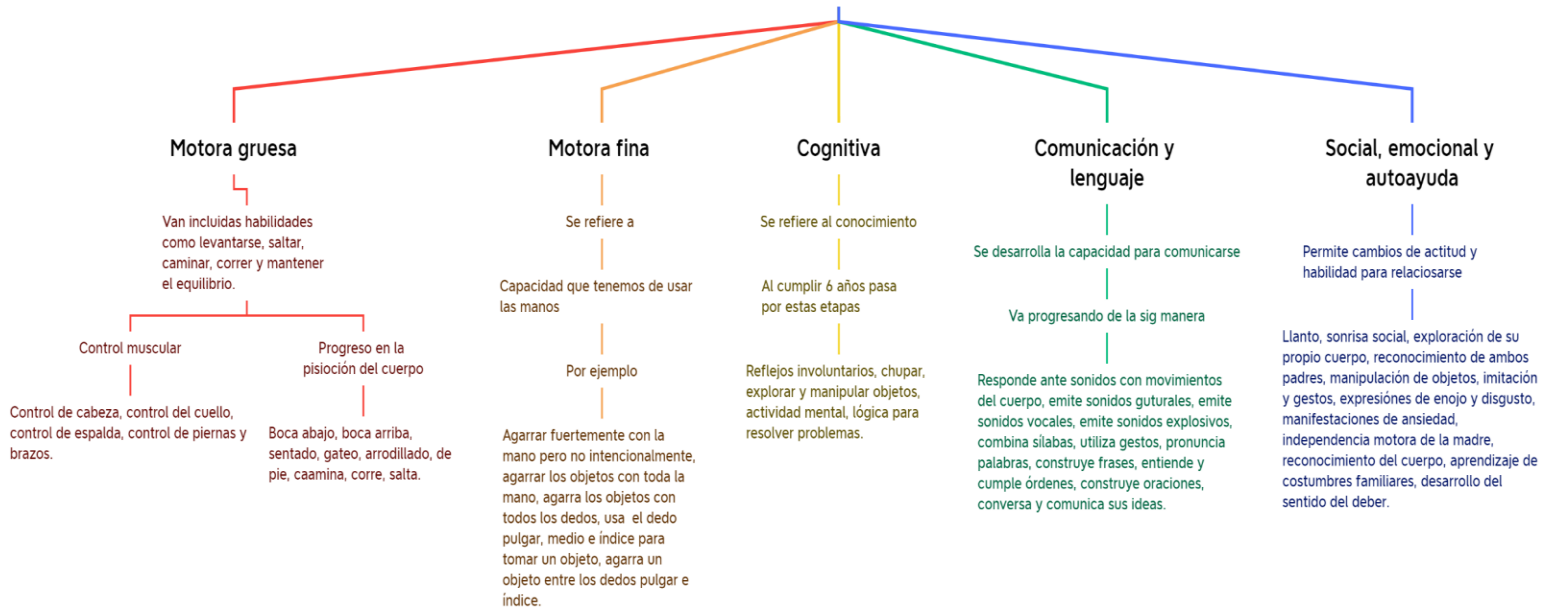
Motora gruesa

Van incluidas habilidades como levantarse, saltar, caminar, correr y mantener el equilibrio.

Control muscular

Control de cabeza, control del cuello, control de espalda, control de piernas y brazos.

Progreso en la pisioción del cuerpo

Boca abajo, boca arriba, sentado, gateo, arrodillado, de pie, caamina, corre, salta.

Motora fina

Se refiere a

Capacidad que tenemos de usar las manos

Por ejemplo

Agarrar fuertemente con la mano pero no intencionalmente, agarrar los objetos con toda la mano, agarra los objetos con todos los dedos, usa el dedo pulgar, medio e índice para tomar un objeto, agarra un objeto entre los dedos pulgar e índice.

Cognitiva

Se refiere al conocimiento

Al cumplir 6 años pasa por estas etapas

Reflejos involuntarios, chupar, explorar y manipular objetos, actividad mental, lógica para resolver problemas.

Comunicación y lenguaje

Se desarrolla la capacidad para comunicarse

Va progresando de la sig manera

Responde ante sonidos con movimientos del cuerpo, emite sonidos guturales, emite sonidos vocales, emite sonidos explosivos, combina sílabas, utiliza gestos, pronuncia palabras, construye frases, entiende y cumple órdenes, construye oraciones, conversa y comunica sus ideas.

Social, emocional y autoayuda

Permite cambios de actitud y habilidad para relaciosarse

Llanto, sonrisa social, exploración de su propio cuerpo, reconocimiento de ambos padres, manipulación de objetos, imitación y gestos, expresiónes de enojo y disgusto, manifestaciones de ansiedad, independencia motora de la madre, reconocimiento del cuerpo, aprendizaje de costumbres familiares, desarrollo del sentido del deber.